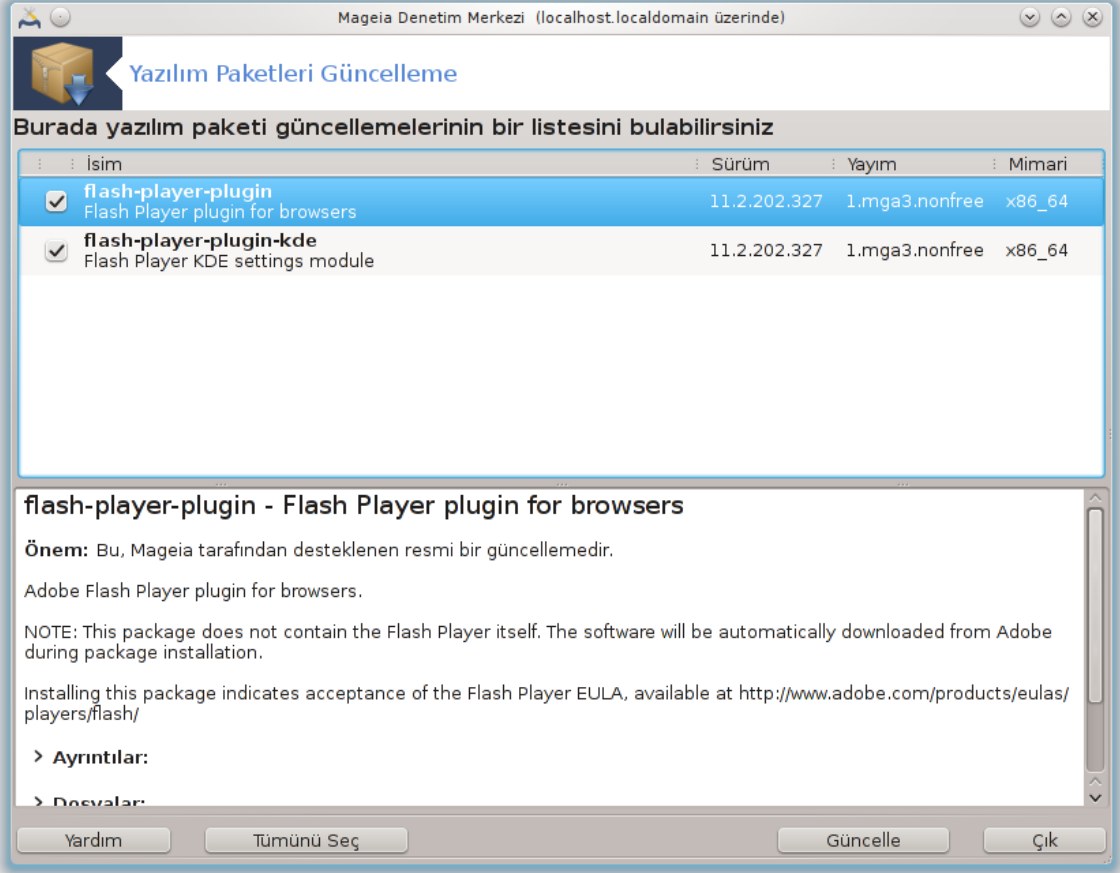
Mageia Denetim Merkezi (localhost.localdomain üzerinde)

Yazılım Paketleri Güncelleme

Burada yazılım paketi güncellemelerinin bir listesini bulabilirsiniz

| İsim | Sürüm | Yayım | Mimari |
|---|---|---|---|
| flash-player-plugin Flash Player plugin for browsers | 11.2.202.327 | 1.mga3.nonfree | x86_64 |
| flash-player-plugin-kde Flash Player KDE settings module | 11.2.202.327 | 1.mga3.nonfree | x86_64 |

flash-player-plugin - Flash Player plugin for browsers

Önem: Bu, Mageia tarafından desteklenen resmi bir güncellemedir.

Adobe Flash Player plugin for browsers.

NOTE: This package does not contain the Flash Player itself. The software will be automatically downloaded from Adobe during package installation.

Installing this package indicates acceptance of the Flash Player EULA, available at http://www.adobe.com/products/eulas/players/flash/

Ayrıntılar:

Dosyalar:

Yardım Tümünü Seç Güncelle Çık